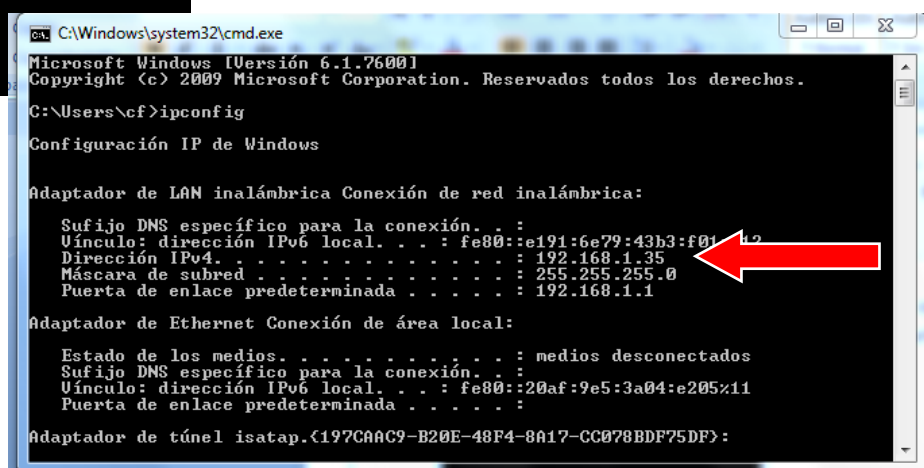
C:\Windows\system32\cmd.exe

Microsoft Windows [Versión 6.1.7600]
Copyright (c) 2009 Microsoft Corporation. Reservados todos los derechos.

C:\Users\cf>ipconfig

Configuración IP de Windows

Adaptador de LAN inalámbrica Conexión de red inalámbrica:

Sufijo DNS específico para la conexión. . :
Vínculo: dirección IPv6 local. . . : fe80::e191:6e79:43b3:f01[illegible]
Dirección IPv4. . . . . . . . . . . . : 192.168.1.35
Máscara de subred . . . . . . . . . . : 255.255.255.0
Puerta de enlace predeterminada . . . . . : 192.168.1.1

Adaptador de Ethernet Conexión de área local:

Estado de los medios. . . . . . . . . . : medios desconectados
Sufijo DNS específico para la conexión. . :
Vínculo: dirección IPv6 local. . . : fe80::20af:9e5:3a04:e205%11
Puerta de enlace predeterminada . . . . . :

Adaptador de túnel isatap.{197CAAC9-B20E-48F4-8A17-CC078BDF75DF}: